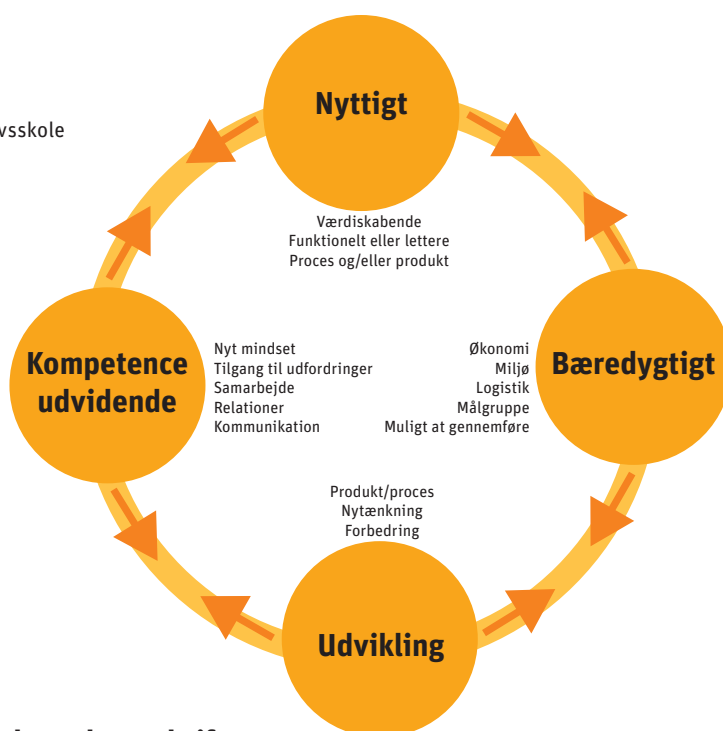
vsskole

Nyttigt

Værdiskabende
Funktionelt eller lettere
Proces og/eller produkt

Kompetence udvidende

Nyt mindset
Tilgang til udfordringer
Samarbejde
Relationer
Kommunikation

Økonomi
Miljø
Logistik
Målgruppe
Muligt at gennemføre

Bæredygtigt

Produkt/proces
Nytænkning
Forbedring

Udvikling

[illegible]